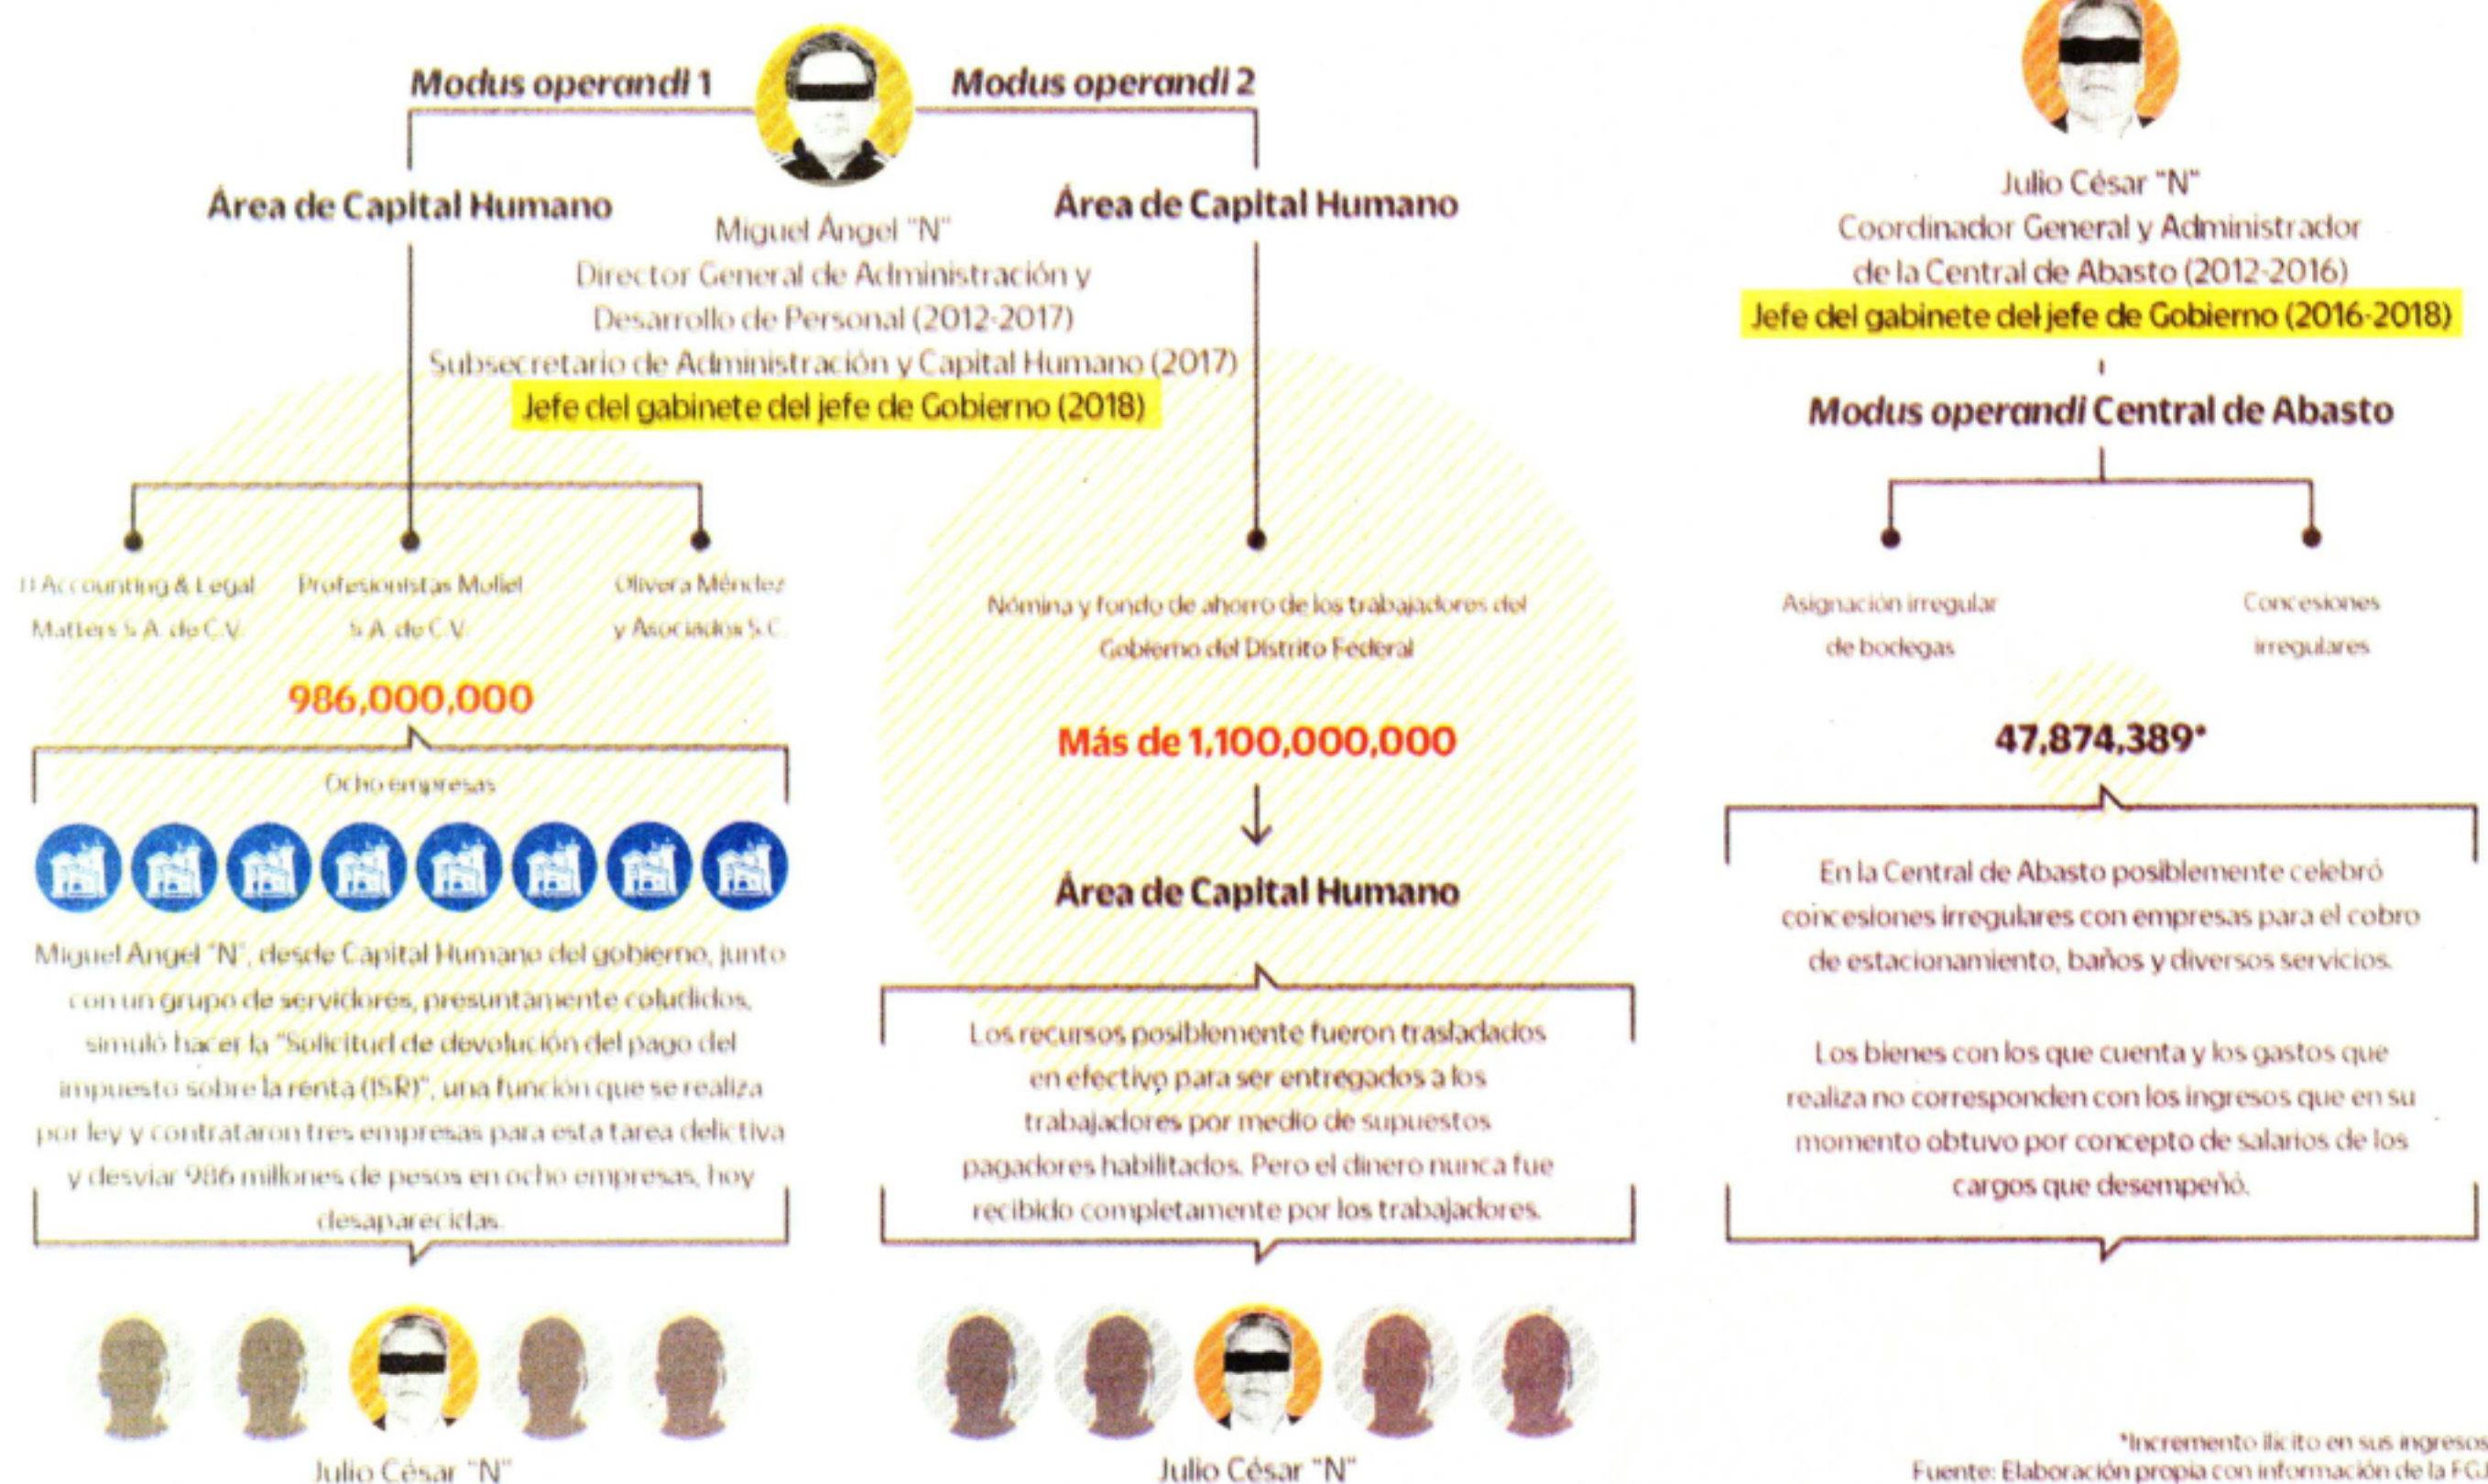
Modus operandi 1

Modus operandi 2

Área de Capital Humano

Miguel Ángel "N"
Director General de Administración y Desarrollo de Personal (2012-2017)
Subsecretario de Administración y Capital Humano (2017)
Jefe del gabinete del jefe de Gobierno (2018)

Área de Capital Humano

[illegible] Accounting & Legal Matters S.A. de C.V.

Profesionistas Moliel S.A. de C.V.

Olivera Méndez y Asociados S.C.

986,000,000

Ocho empresas

Miguel Ángel "N", desde Capital Humano del gobierno, junto con un grupo de servidores, presuntamente coludidos, simuló hacer la "Solicitud de devolución del pago del impuesto sobre la renta (ISR)", una función que se realiza por ley y contrataron tres empresas para esta tarea delictiva y desviar 986 millones de pesos en ocho empresas, hoy desaparecidas.

Julio César "N"

Nómina y fondo de ahorro de los trabajadores del Gobierno del Distrito Federal

Más de 1,100,000,000

Área de Capital Humano

Los recursos posiblemente fueron trasladados en efectivo para ser entregados a los trabajadores por medio de supuestos pagadores habilitados. Pero el dinero nunca fue recibido completamente por los trabajadores.

Julio César "N"

Julio César "N"
Coordinador General y Administrador de la Central de Abasto (2012-2016)
Jefe del gabinete del jefe de Gobierno (2016-2018)

Modus operandi Central de Abasto

Asignación irregular de bodegas

Concesiones irregulares

47,874,389*

En la Central de Abasto posiblemente celebró concesiones irregulares con empresas para el cobro de estacionamiento, baños y diversos servicios.

Los bienes con los que cuenta y los gastos que realiza no corresponden con los ingresos que en su momento obtuvo por concepto de salarios de los cargos que desempeñó.

*Incremento ilícito en sus ingresos
Fuente: Elaboración propia con información de la FG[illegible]